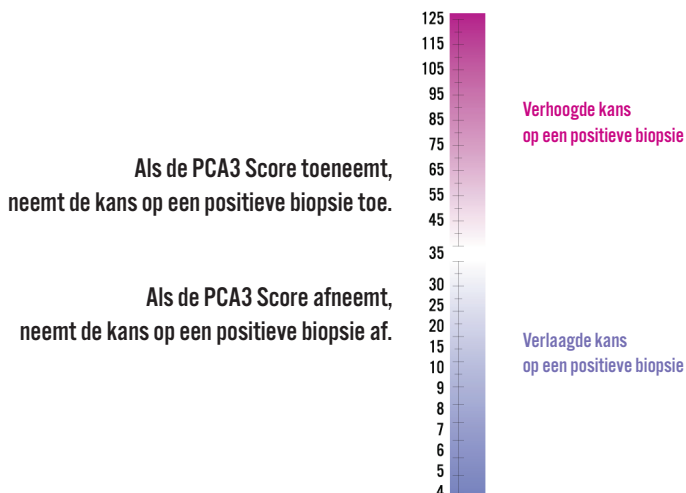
Als de PCA3 Score toeneemt, neemt de kans op een positieve biopsie toe.

Als de PCA3 Score afneemt, neemt de kans op een positieve biopsie af.

125
115
105
95
85
75
65
55
45
35
30
25
20
15
10
9
8
7
6
5
4

Verhoogde kans op een positieve biopsie

Verlaagde kans op een positieve biopsie